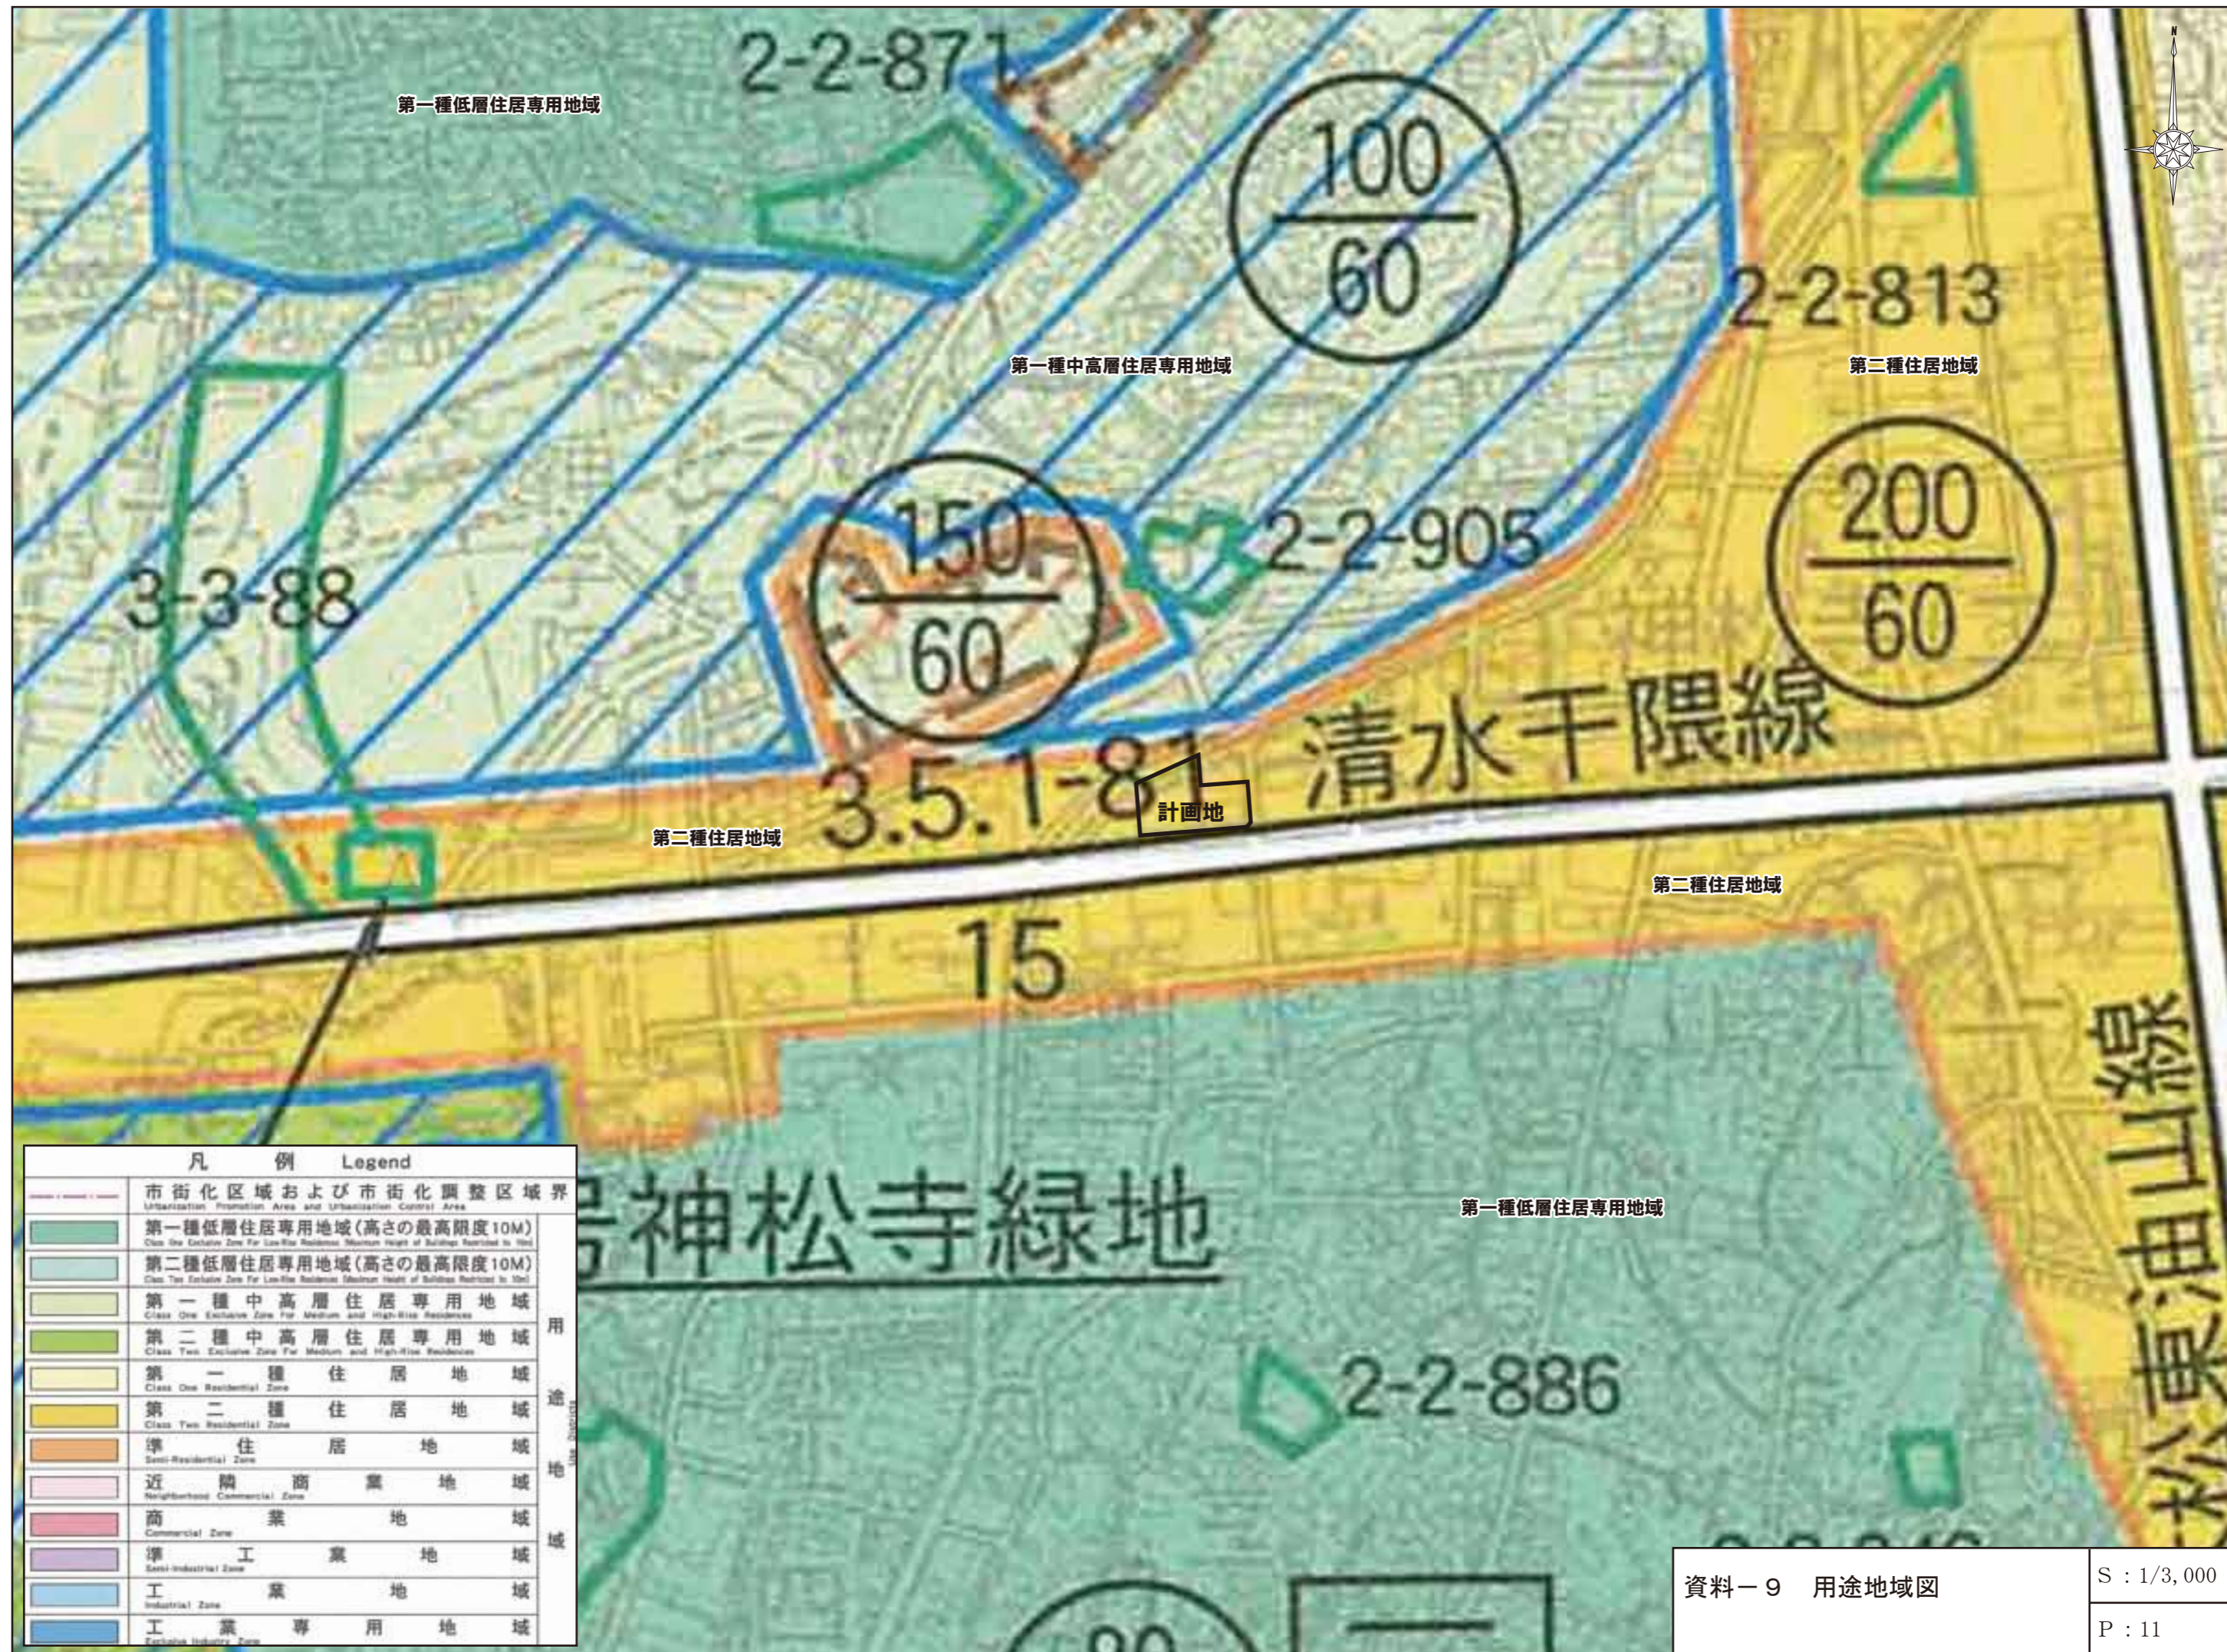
2-2-871
第一種低層住居専用地域
$\frac{100}{60}$
2-2-813
第一種中高層住居専用地域
第二種住居地域
$\frac{150}{60}$
2-2-905
$\frac{200}{60}$
3-3-88
清水千隈線
3.5.1-81
計画地
第二種住居地域
第二種住居地域
15
東油山線
凡 例 Legend
市街化区域および市街化調整区域界
Urbanization Promotion Area and Urbanization Control Area
第一種低層住居専用地域(高さの最高限度10M)
Class One Exclusive Zone For Low-Rise Residences (Maximum Height of Buildings Restricted to 10m)
第二種低層住居専用地域(高さの最高限度10M)
Class Two Exclusive Zone For Low-Rise Residences (Maximum Height of Buildings Restricted to 10m)
第一種中高層住居専用地域
Class One Exclusive Zone For Medium and High-Rise Residences
第二種中高層住居専用地域
Class Two Exclusive Zone For Medium and High-Rise Residences
第一種住居地域
Class One Residential Zone
第二種住居地域
Class Two Residential Zone
準住居地域
Semi-Residential Zone
近隣商業地域
Neighborhood Commercial Zone
商業地域
Commercial Zone
準工業地域
Semi-Industrial Zone
工業地域
Industrial Zone
工業専用地域
Exclusive Industry Zone
用途地域
Use Districts
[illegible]神松寺緑地
第一種低層住居専用地域
2-2-886
資料－9 用途地域図
S：1/3,000
P：11